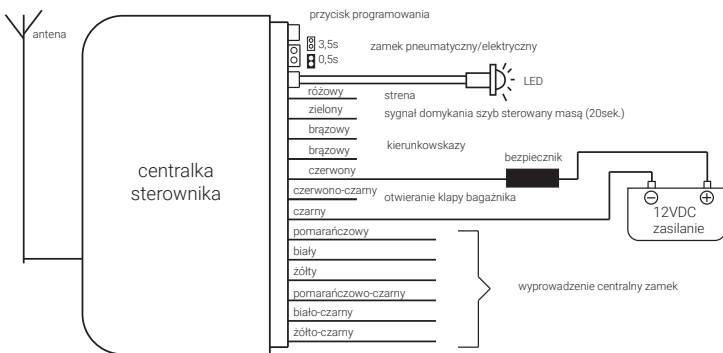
antena

przycisk programowania

3,5s
0,5s

zamek pneumatyczny/elektryczny

LED

różowy
strena

zielony
sygnał domykania szyb sterowany masą (20sek.)

brązowy

brązowy
kierunkowskazy

czerwony
bezpiecznik

czerwono-czarny
otwieranie klapy bagażnika

czarny

centralka sterownika

12VDC
zasilanie

pomarańczowy
biały
żółty
pomarańczowo-czarny
biało-czarny
żółto-czarny

wyprowadzenie centralny zamek